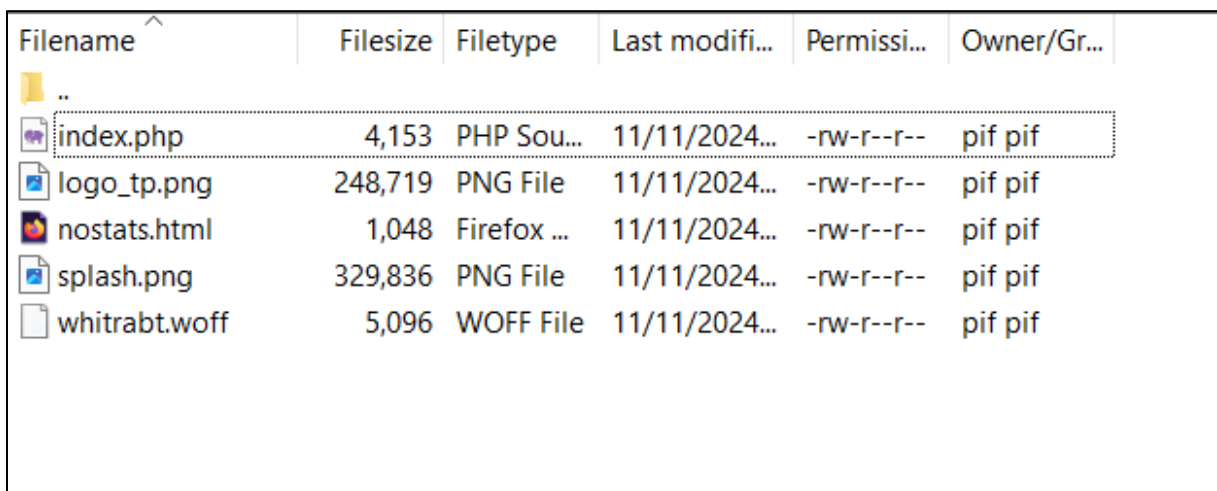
| Filename | Filesize | Filetype | Last modifi... | Permissi... | Owner/Gr... |
|---|---|---|---|---|---|
| .. | | | | | |
| index.php | 4,153 | PHP Sou... | 11/11/2024... | -rw-r--r-- | pif pif |
| logo_tp.png | 248,719 | PNG File | 11/11/2024... | -rw-r--r-- | pif pif |
| nostats.html | 1,048 | Firefox ... | 11/11/2024... | -rw-r--r-- | pif pif |
| splash.png | 329,836 | PNG File | 11/11/2024... | -rw-r--r-- | pif pif |
| whitrabt.woff | 5,096 | WOFF File | 11/11/2024... | -rw-r--r-- | pif pif |